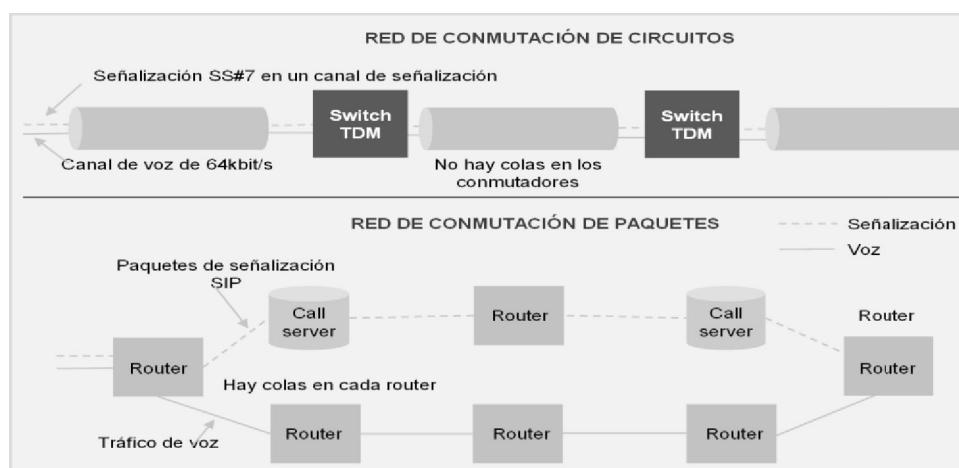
RED DE CONMUTACIÓN DE CIRCUITOS

Señalización SS#7 en un canal de señalización

Switch TDM

Switch TDM

Canal de voz de 64kbit/s

No hay colas en los conmutadores

RED DE CONMUTACIÓN DE PAQUETES

Señalización

Voz

Paquetes de señalización SIP

Call server

Router

Call server

Router

Router

Router

Hay colas en cada router

Tráfico de voz

Router

Router

Router